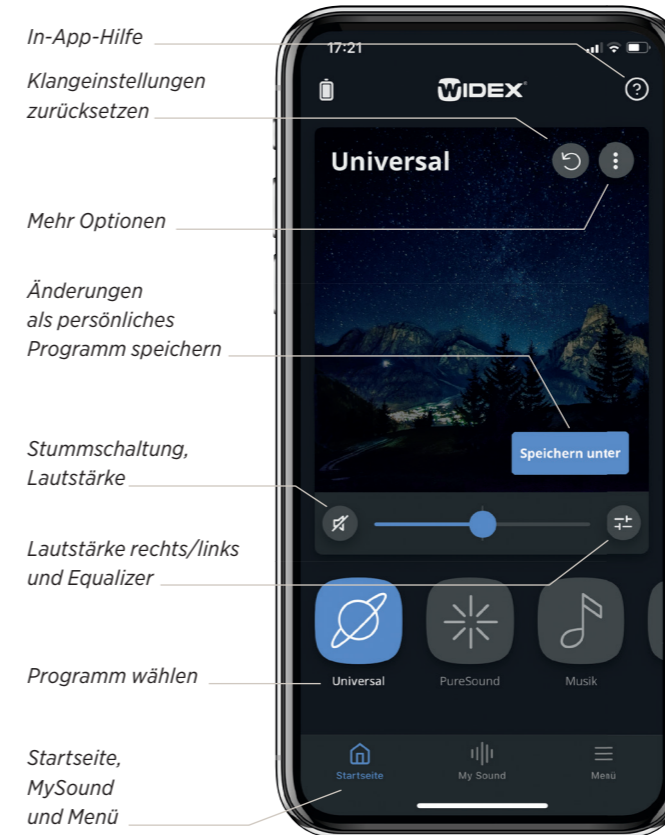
In-App-Hilfe

Klangeinstellungen zurücksetzen

Mehr Optionen

Änderungen als persönliches Programm speichern

Stummschaltung, Lautstärke

Lautstärke rechts/links und Equalizer

Programm wählen

Startseite, MySound und Menü

17:21

WIDEX

Universal

Speichern unter

Universal

PureSound

Musik

Startseite

My Sound

Menü